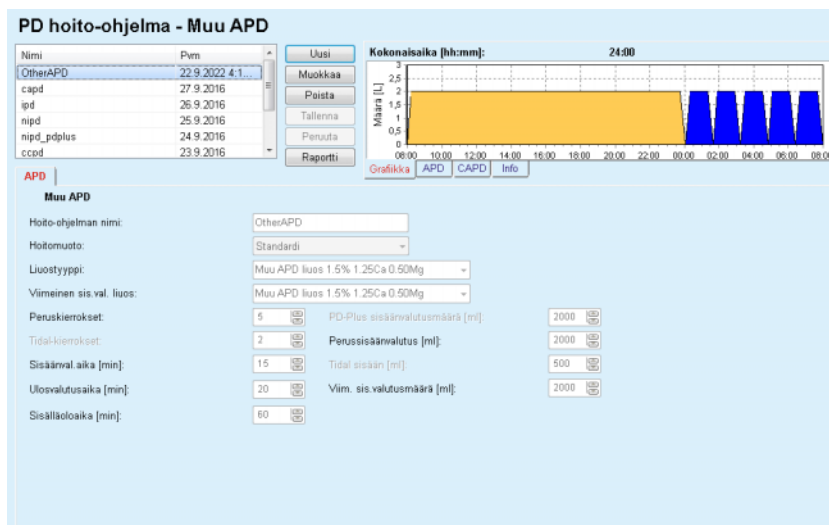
PD hoito-ohjelma - Muu APD

| Nimi | Pvm |
|---|---|
| OtherAPD | 22.9.2022 4:1... |
| capd | 27.9.2016 |
| ipd | 26.9.2016 |
| nipd | 25.9.2016 |
| nipd_pdplus | 24.9.2016 |
| ccpd | 23.9.2016 |

Uusi
Muokkaa
Poista
Tallenna
Peruuta
Raportti

Kokonaisaika [hh:mm]: 24:00

Määrä [L]
3
2,5
2
1,5
1
0,5
0
08:00 10:00 12:00 14:00 16:00 18:00 20:00 22:00 00:00 02:00 04:00 06:00 08:00

Grafiikka APD CAPD Info

APD

Muu APD

Hoito-ohjelman nimi: OtherAPD
Hoitomuoto: Standardi
Liuostyyppi: Muu APD liuos 1.5% 1.25Ca 0.50Mg
Viimeinen sis.val. liuos: Muu APD liuos 1.5% 1.25Ca 0.50Mg
Peruskierrokset: 5
PD-Plus sisäänvalutusmäärä [ml]: 2000
Tidal-kierrokset: 2
Perussisäänvalutus [ml]: 2000
Sisäänval.aika [min]: 15
Tidal sisään [ml]: 500
Ulosvalutusaika [min]: 20
Viim. sis.valutusmäärä [ml]: 2000
Sisälläoloaika [min]: 60